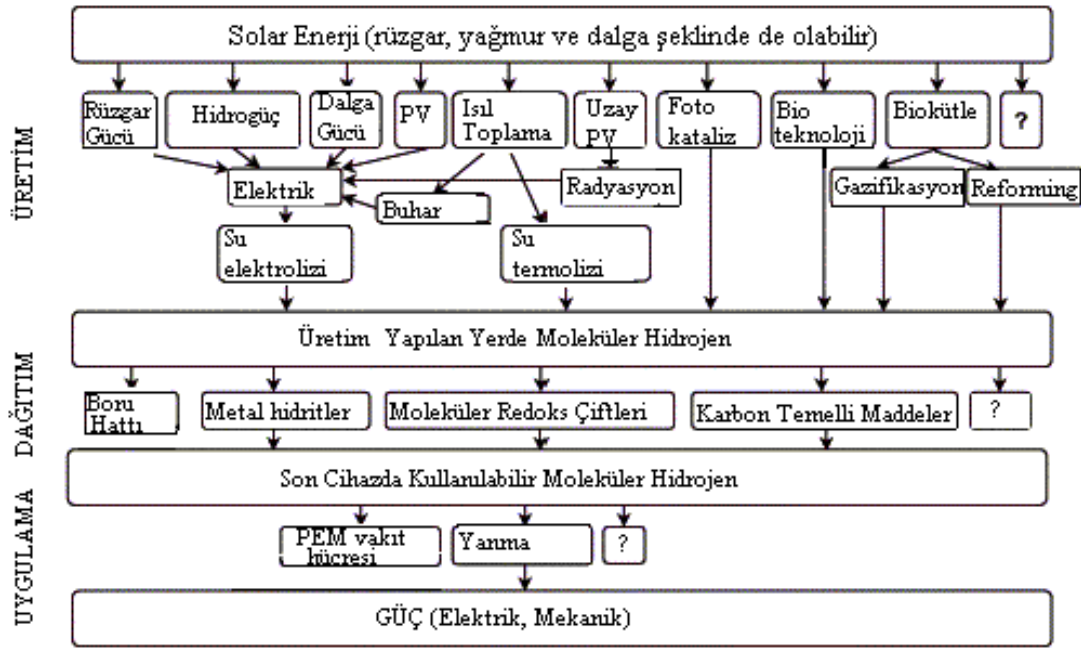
Solar Enerji (rüzgar, yağmur ve dalga şeklinde de olabilir)

ÜRETİM

Rüzgar Gücü

Hidrogüç

Dalga Gücü

PV

Isıl Toplama

Uzay PV

Foto kataliz

Bio teknoloji

Biokütle

?

Elektrik

Radyasyon

Buhar

Gazifikasyon

Reforming

Su elektrolizi

Su termolizi

Üretim Yapılan Yerde Moleküler Hidrojen

DAĞITIM

Boru Hattı

Metal hidritler

Moleküler Redoks Çiftleri

Karbon Temelli Maddeler

?

Son Cihazda Kullanılabilir Moleküler Hidrojen

UYGULAMA

PEM yakıt hücresi

Yanma

?

GÜÇ (Elektrik, Mekanik)